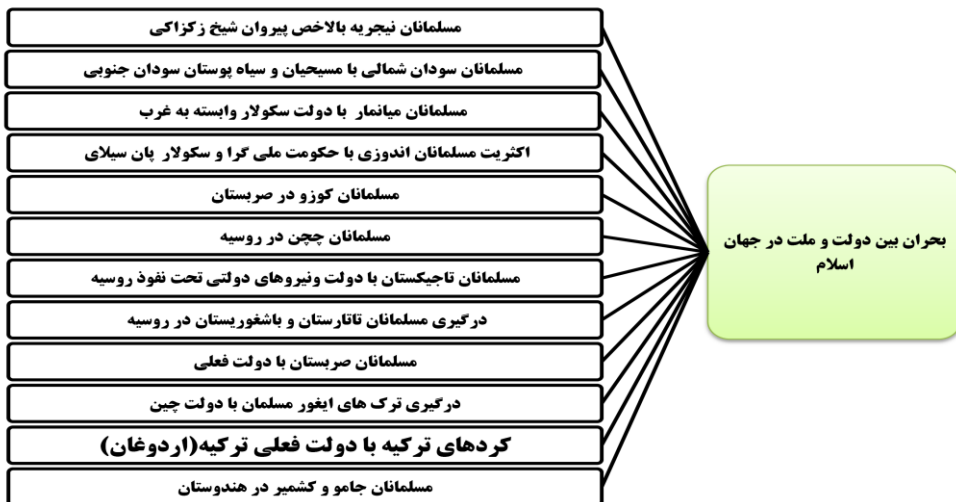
بحران بین دولت و ملت در جهان اسلام

مسلمانان نیجریه بالاخص پیروان شیخ زکزاکی

مسلمانان سودان شمالی با مسیحیان و سیاه پوستان سودان جنوبی

مسلمانان میانمار با دولت سکولار وابسته به غرب

اکثریت مسلمانان اندوزی با حکومت ملی گرا و سکولار پان سیلای

مسلمانان کوزو در صربستان

مسلمانان چچن در روسیه

مسلمانان تاجیکستان با دولت ونیروهای دولتی تحت نفوذ روسیه

درگیری مسلمانان تاتارستان و باشغوریستان در روسیه

مسلمانان صربستان با دولت فعلی

درگیری ترک های ایغور مسلمان با دولت چین

کردهای ترکیه با دولت فعلی ترکیه(اردوغان)

مسلمانان جامو و کشمیر در هندوستان